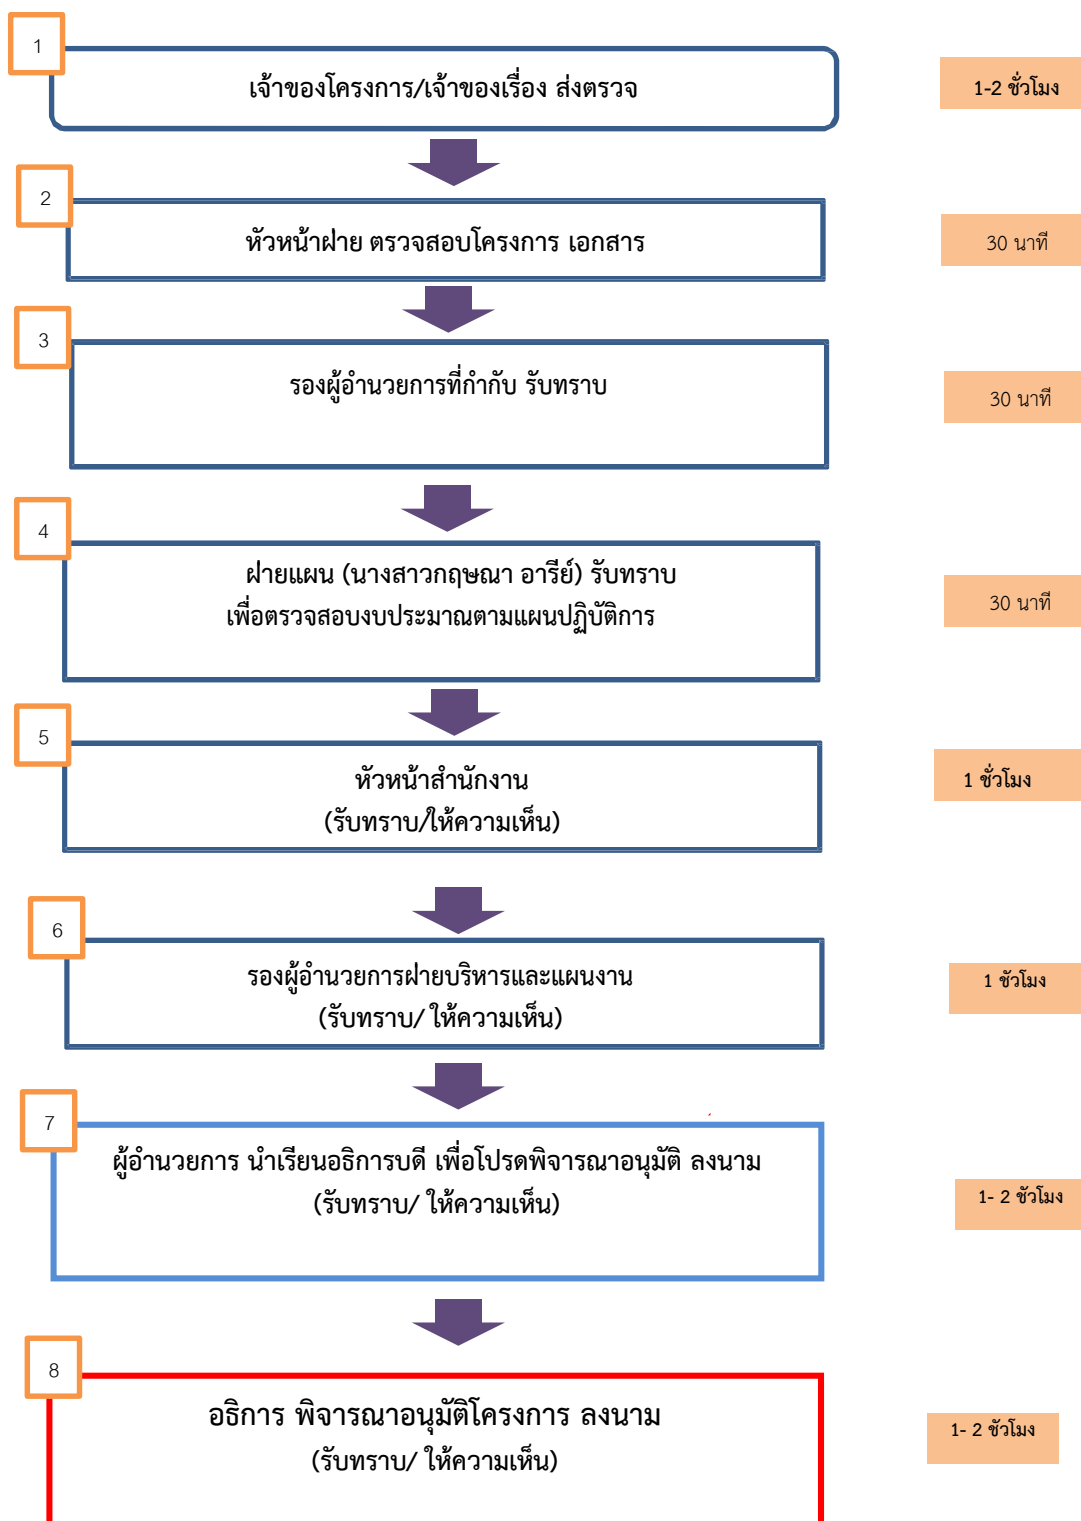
1

เจ้าของโครงการ/เจ้าของเรื่อง ส่งตรวจ

1-2 ชั่วโมง

2

หัวหน้าฝ่าย ตรวจสอบโครงการ เอกสาร

30 นาที

3

รองผู้อำนวยการที่กำกับ รับทราบ

30 นาที

4

ฝ่ายแผน (นางสาวกฤษณา อารีย์) รับทราบ เพื่อตรวจสอบงบประมาณตามแผนปฏิบัติการ

30 นาที

5

หัวหน้าสำนักงาน (รับทราบ/ให้ความเห็น)

1 ชั่วโมง

6

รองผู้อำนวยการฝ่ายบริหารและแผนงาน (รับทราบ/ ให้ความเห็น)

1 ชั่วโมง

7

ผู้อำนวยการ นำเรียนอธิการบดี เพื่อโปรดพิจารณาอนุมัติ ลงนาม (รับทราบ/ ให้ความเห็น)

1- 2 ชั่วโมง

8

อธิการ พิจารณาอนุมัติโครงการ ลงนาม (รับทราบ/ ให้ความเห็น)

1- 2 ชั่วโมง